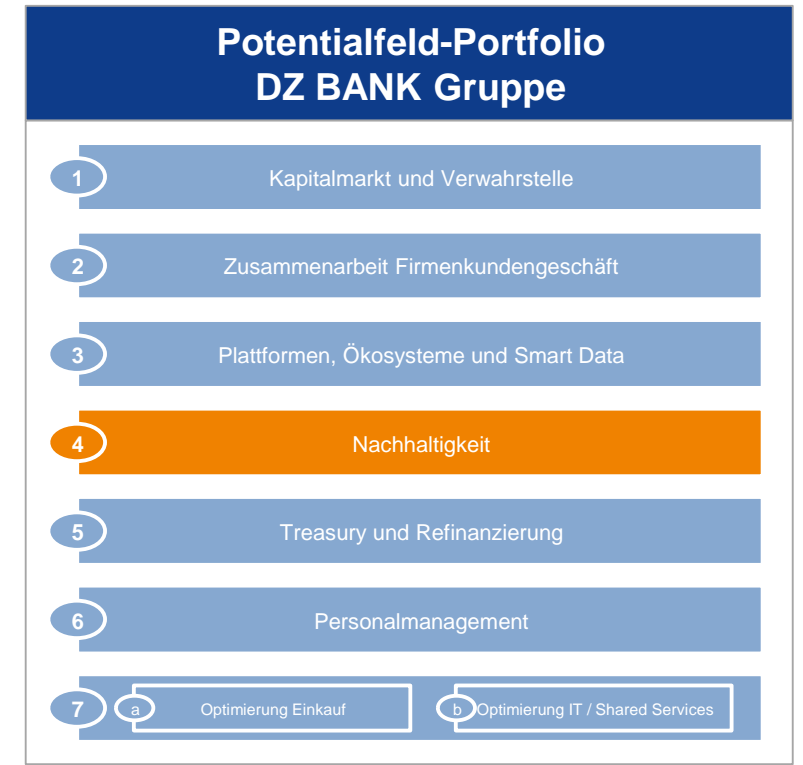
Potentialfeld-Portfolio
DZ BANK Gruppe

1 Kapitalmarkt und Verwahrstelle

2 Zusammenarbeit Firmenkundengeschäft

3 Plattformen, Ökosysteme und Smart Data

4 Nachhaltigkeit

5 Treasury und Refinanzierung

6 Personalmanagement

7 a Optimierung Einkauf b Optimierung IT / Shared Services